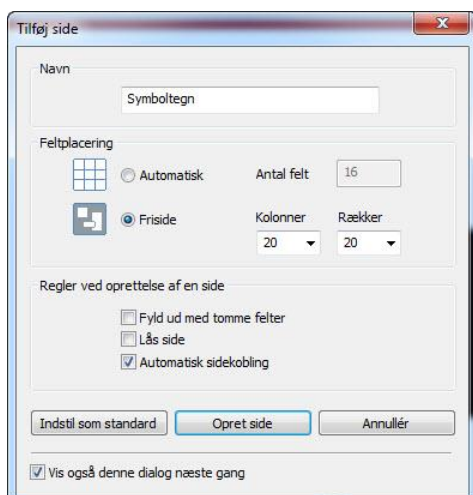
Tilføj side

Navn

Symboltegn

Feltplacering

Automatisk

Antal felt

16

Friside

Kolonner

20

Rækker

20

Regler ved oprettelse af en side

Fyld ud med tomme felter

Lås side

Automatisk sidekobling

Indstil som standard

Opret side

Annullér

Vis også denne dialog næste gang